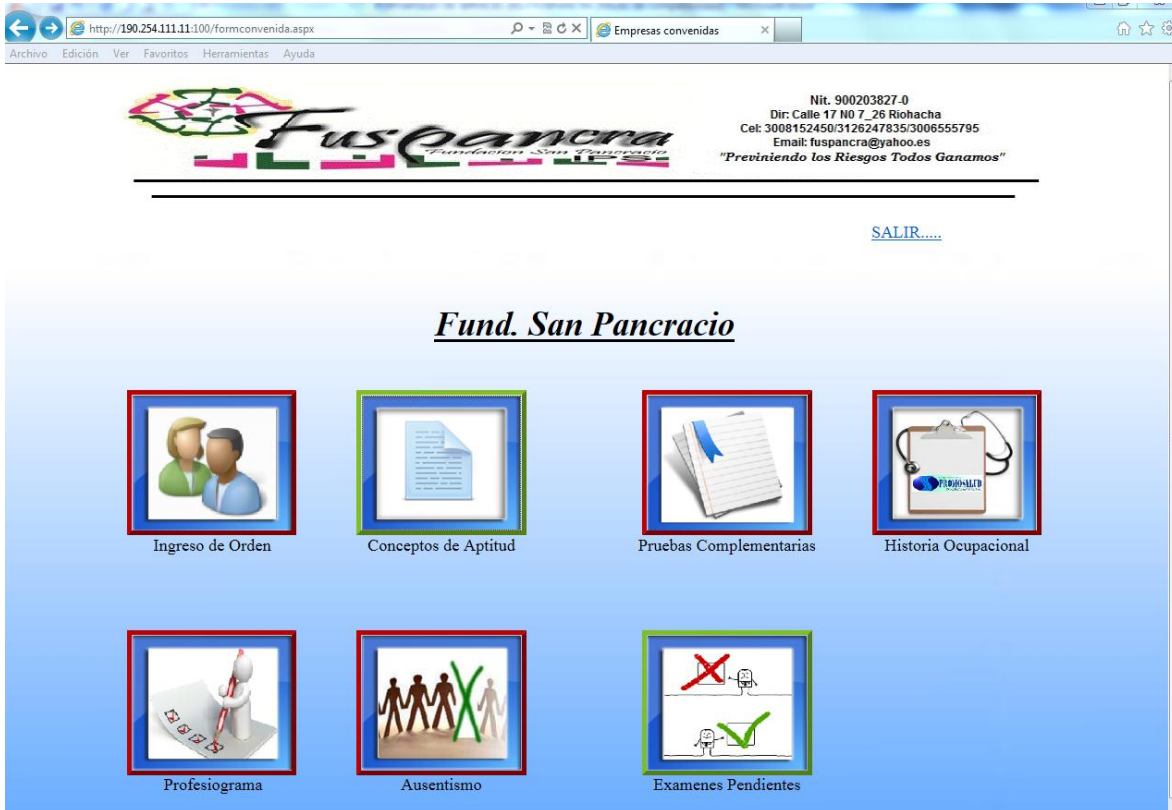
http://190.254.111.11:100/formconvenida.aspx

Empresas convenidas

Archivo Edición Ver Favoritos Herramientas Ayuda

Fuspancra
Fundacion San Pancracio
IPS

Nit. 900203827-0
Dir: Calle 17 N0 7_26 Riohacha
Cel: 3008152450/3126247835/3006555795
Email: fuspancra@yahoo.es
"Previniendo los Riesgos Todos Ganamos"

SALIR.....

Fund. San Pancracio

Ingreso de Orden

Conceptos de Aptitud

Pruebas Complementarias

Historia Ocupacional

Profesiograma

Ausentismo

Examenes Pendientes